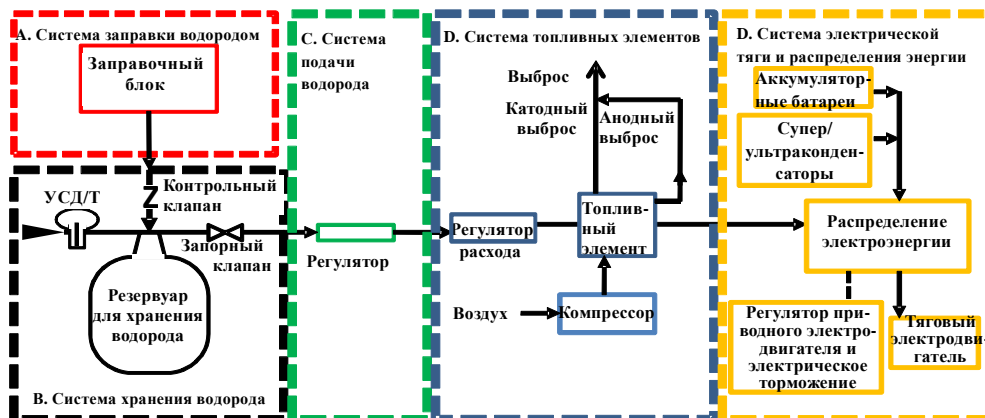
A. Система заправки водородом

Заправочный блок

C. Система подачи водорода

D. Система топливных элементов

D. Система электрической тяги и распределения энергии

Выброс

Катодный выброс

Анодный выброс

Аккумуляторные батареи

Супер/ультраконденсаторы

УСД/Т

Контрольный клапан

Запорный клапан

Регулятор

Регулятор расхода

Топливный элемент

Распределение электроэнергии

Резервуар для хранения водорода

Воздух

Компрессор

Регулятор приводного электродвигателя и электрическое торможение

Тяговый электродвигатель

B. Система хранения водорода